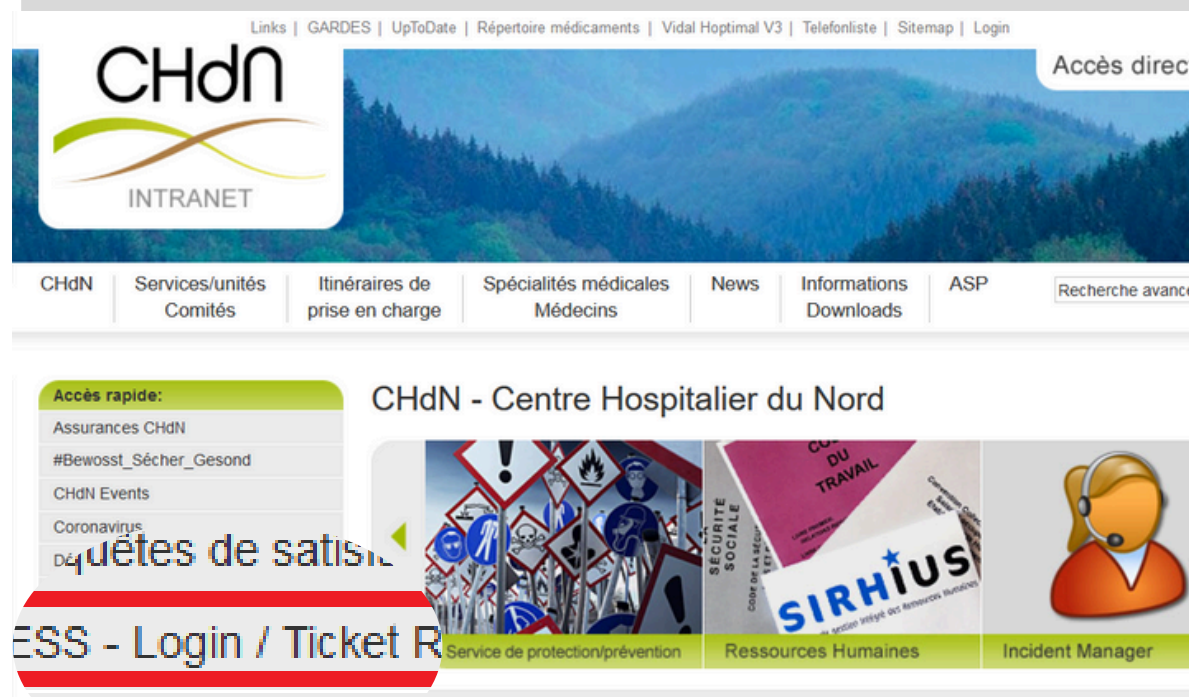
Links | GARDES | UpToDate | Répertoire médicaments | Vidal Hoptimal V3 | Telefonliste | Sitemap | Login

CHdN
INTRANET

Accès direc

CHdN | Services/unités Comités | Itinéraires de prise en charge | Spécialités médicales Médecins | News | Informations Downloads | ASP

Recherche avance

Accès rapide:
Assurances CHdN
#Bewosst_Sécher_Gesond
CHdN Events
Coronavirus
Dé

quêtes de satisf

ESS - Login / Ticket R

CHdN - Centre Hospitalier du Nord

CODE DU TRAVAIL
SÉCURITÉ SOCIALE
CODE DE LA SÉCURITÉ SOCIALE
SIRHIUS

Service de protection/prévention
Ressources Humaines
Incident Manager